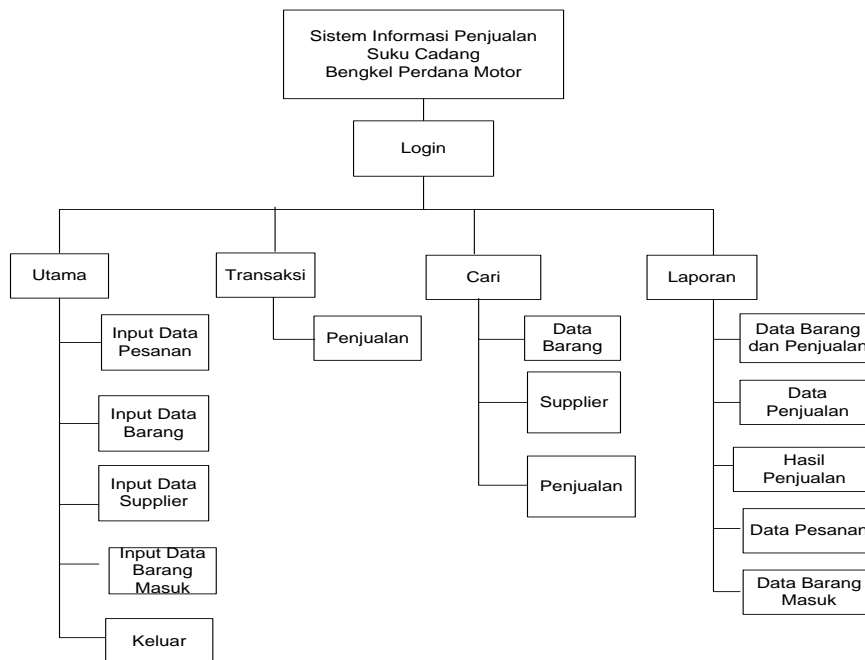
Sistem Informasi Penjualan Suku Cadang Bengkel Perdana Motor

Login

Utama

Input Data Pesanan

Input Data Barang

Input Data Supplier

Input Data Barang Masuk

Keluar

Transaksi

Penjualan

Cari

Data Barang

Supplier

Penjualan

Laporan

Data Barang dan Penjualan

Data Penjualan

Hasil Penjualan

Data Pesanan

Data Barang Masuk